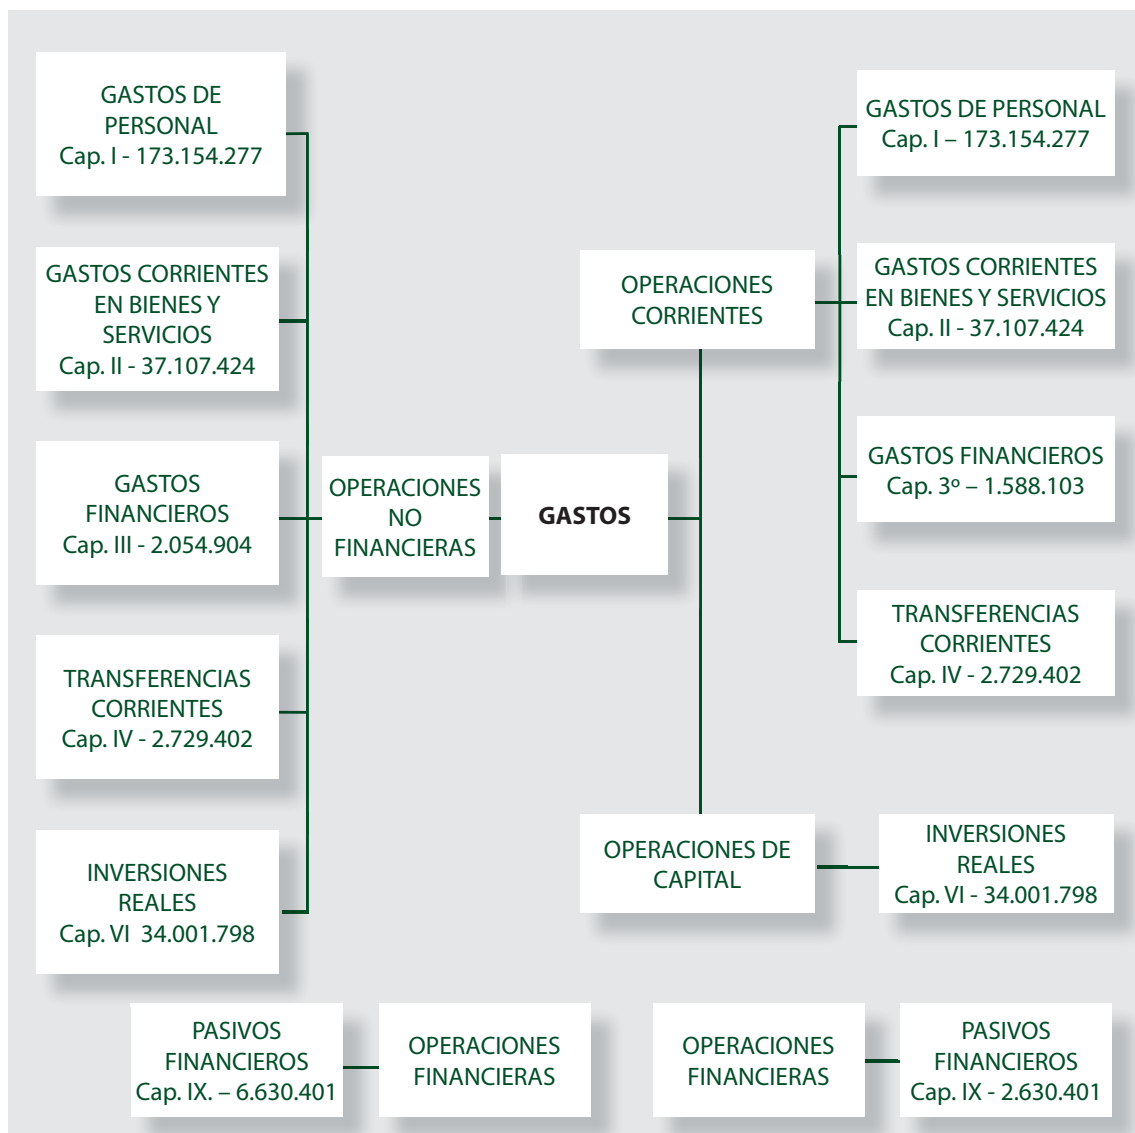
GASTOS DE PERSONAL
Cap. I - 173.154.277

GASTOS CORRIENTES EN BIENES Y SERVICIOS
Cap. II - 37.107.424

GASTOS FINANCIEROS
Cap. III - 2.054.904

TRANSFERENCIAS CORRIENTES
Cap. IV - 2.729.402

INVERSIONES REALES
Cap. VI 34.001.798

OPERACIONES NO FINANCIERAS

GASTOS

OPERACIONES CORRIENTES

GASTOS DE PERSONAL
Cap. I – 173.154.277

GASTOS CORRIENTES EN BIENES Y SERVICIOS
Cap. II - 37.107.424

GASTOS FINANCIEROS
Cap. 3º – 1.588.103

TRANSFERENCIAS CORRIENTES
Cap. IV - 2.729.402

OPERACIONES DE CAPITAL

INVERSIONES REALES
Cap. VI - 34.001.798

PASIVOS FINANCIEROS
Cap. IX. – 6.630.401

OPERACIONES FINANCIERAS

OPERACIONES FINANCIERAS

PASIVOS FINANCIEROS
Cap. IX - 2.630.401